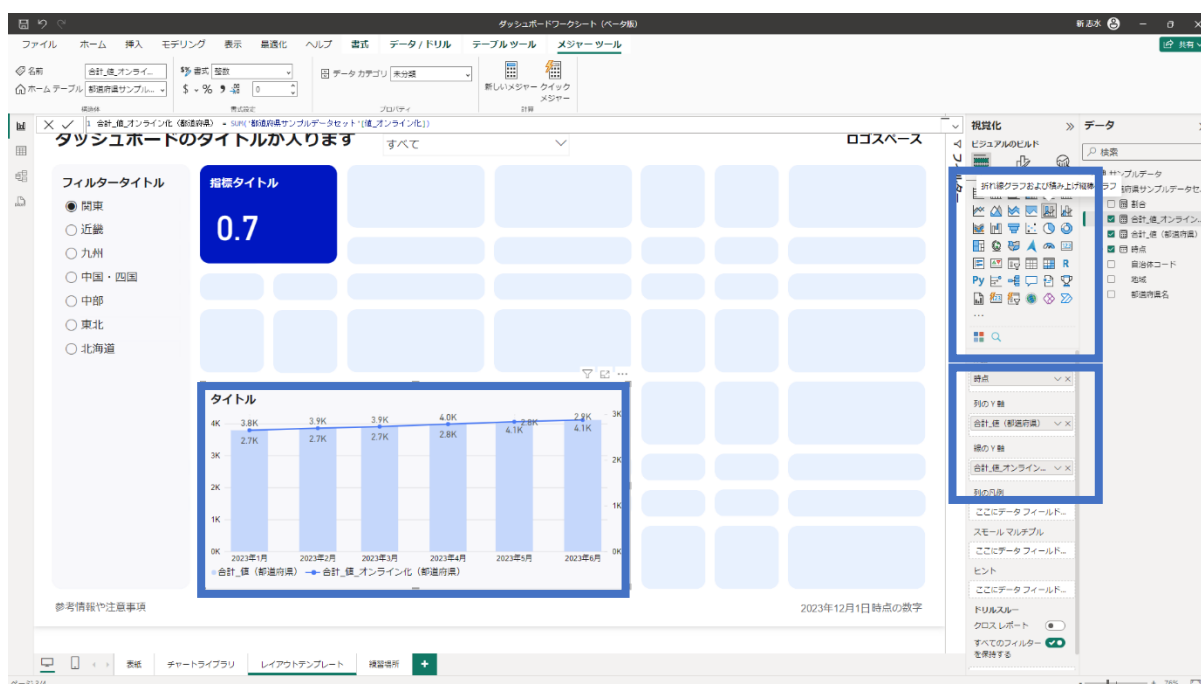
ダッシュボードワークシート（ベータ版）
新志水
ファイル　ホーム　挿入　モデリング　表示　最適化　ヘルプ　書式　データ / ドリル　テーブル ツール　メジャー ツール
共有
名前　合計_値_オンライ...
ホーム テーブル　都道府県サンプル...
構造体
書式　整数
$ - %　0
書式設定
データ カテゴリ　未分類
プロパティ
新しいメジャー　クイック メジャー
計算
1 合計_値_オンライン化（都道府県） = SUM('都道府県サンプルデータセット'[値_オンライン化])
ダッシュボードのタイトルが入ります
すべて
ロゴスペース
フィルタータイトル
関東
近畿
九州
中国・四国
中部
東北
北海道
指標タイトル
0.7
タイトル
| 4K | 3.8K | 3.9K | 3.9K | 4.0K | 3.8K | 3.8K | 3K |
|---|---|---|---|---|---|---|---|
| | 2.7K | 2.7K | 2.7K | 2.8K | 4.1K | 4.1K | |
3K
2K
1K
0K
2K
1K
0K
2023年1月　2023年2月　2023年3月　2023年4月　2023年5月　2023年6月
合計_値（都道府県）　合計_値_オンライン化（都道府県）
参考情報や注意事項
2023年12月1日時点の数字
視覚化
ビジュアルのビルド
折れ線グラフおよび積み上げ縦棒
データ
検索
都道府県サンプルデータ
都道府県サンプルデータセ...
割合
合計_値_オンライン...
合計_値（都道府県）
時点
自治体コード
地域
都道府県名
時点
列の Y 軸
合計_値（都道府県）
線の Y 軸
合計_値_オンライン...
列の凡例
ここにデータ フィールド...
スモール マルチプル
ここにデータ フィールド...
ヒント
ここにデータ フィールド...
ドリルスルー
クロス レポート
すべてのフィルターを保持する
表紙　チャートライブラリ　レイアウトテンプレート　練習場所　+